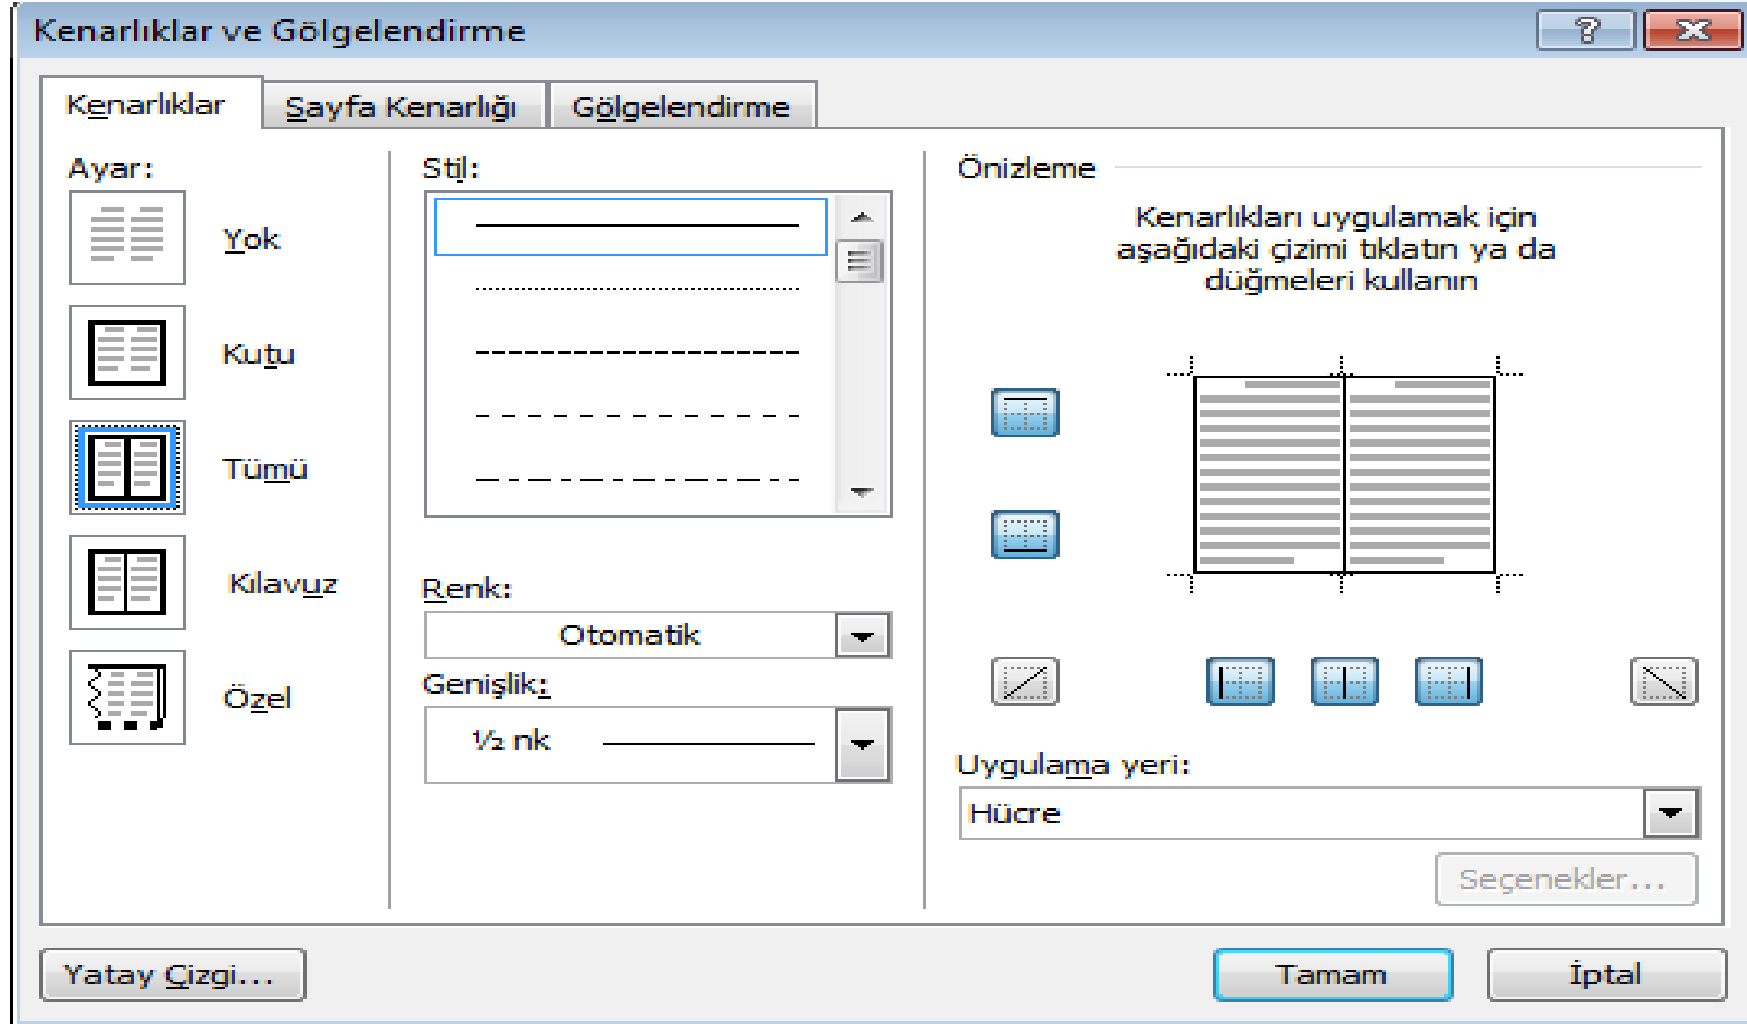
Kenarlıklar ve Gölgelendirme

?

Kenarlıklar | Sayfa Kenarlığı | Gölgelendirme

Ayar:

Yok

Kutu

Tümü

Kılavuz

Özel

Stil:

Renk:

Otomatik

Genişlik:

½ nk

Önizleme

Kenarlıkları uygulamak için aşağıdaki çizimi tıklatın ya da düğmeleri kullanın

Uygulama yeri:

Hücre

Seçenekler...

Yatay Çizgi...

Tamam

İptal